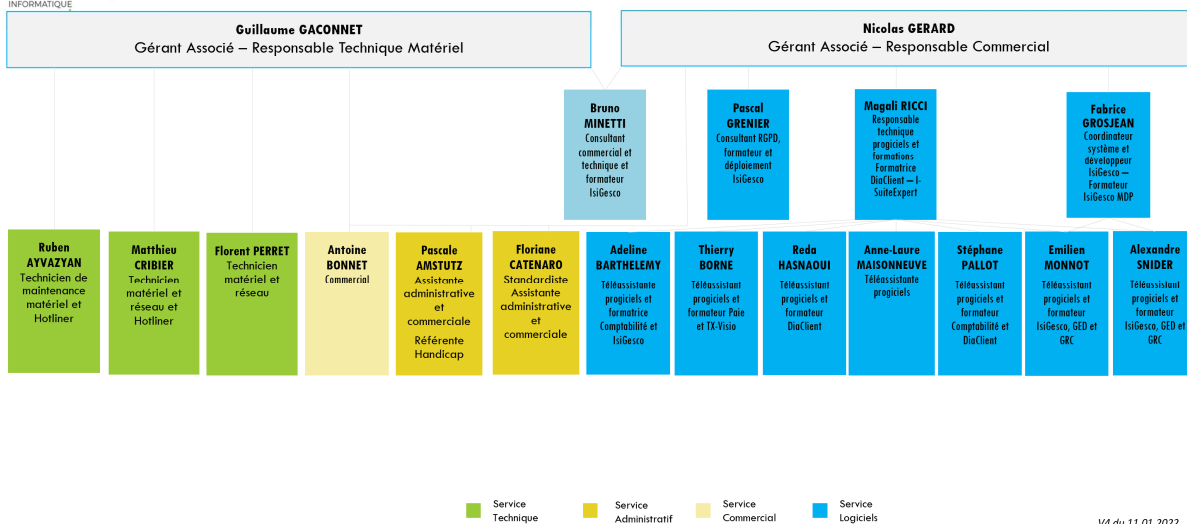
INFORMATIQUE

Guillaume GACONNET
Gérant Associé – Responsable Technique Matériel

Nicolas GERARD
Gérant Associé – Responsable Commercial

Bruno MINETTI
Consultant commercial et technique et formateur IsiGesco

Pascal GRENIER
Consultant RGPD, formateur et déploiement IsiGesco

Magali RICCI
Responsable technique progiciels et formations Formatrice DiaClient – I-SuiteExpert

Fabrice GROSJEAN
Coordinateur système et développeur IsiGesco – Formateur IsiGesco MDP

Ruben AYVAZYAN
Technicien de maintenance matériel et Hotliner

Matthieu CRIBIER
Technicien matériel et réseau et Hotliner

Florent PERRET
Technicien matériel et réseau

Antoine BONNET
Commercial

Pascale AMSTUTZ
Assistante administrative et commerciale
Référente Handicap

Floriane CATENARO
Standardiste Assistante administrative et commerciale

Adeline BARTHELEMY
Téléassistante progiciels et formatrice Comptabilité et IsiGesco

Thierry BORNE
Téléassistant progiciels et formateur Paie et TX-Visio

Reda HASNAOUI
Téléassistant progiciels et formateur DiaClient

Anne-Laure MAISONNEUVE
Téléassistante progiciels

Stéphane PALLOT
Téléassistant progiciels et formateur Comptabilité et DiaClient

Emilien MONNOT
Téléassistant progiciels et formateur IsiGesco, GED et GRC

Alexandre SNIDER
Téléassistant progiciels et formateur IsiGesco, GED et GRC

Service Technique
Service Administratif
Service Commercial
Service Logiciels

V4 du 11.01.2022